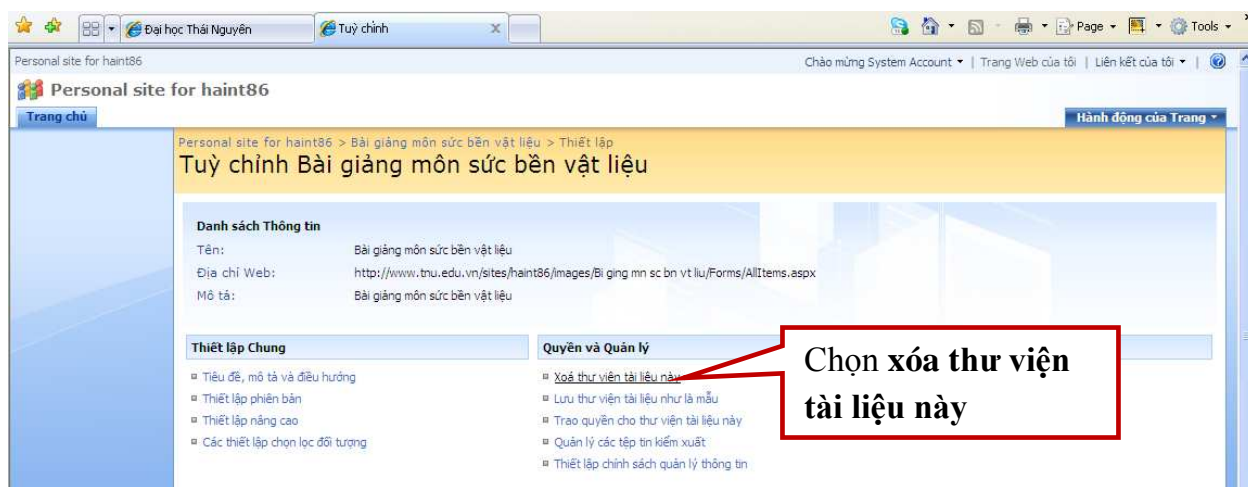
Đại học Thái Nguyên | Tuỳ chỉnh

Page ▾ | Tools ▾

Personal site for haint86

Chào mừng System Account ▾ | Trang Web của tôi | Liên kết của tôi ▾ |

Personal site for haint86

Trang chủ

Hành động của Trang ▾

Personal site for haint86 > Bài giảng môn sức bền vật liệu > Thiết lập

Tuỳ chỉnh Bài giảng môn sức bền vật liệu

Danh sách Thông tin

| | |
|---|---|
| Tên: | Bài giảng môn sức bền vật liệu |
| Địa chỉ Web: | http://www.tnu.edu.vn/sites/haint86/images/Bi ging mn sc bn vt liu/Forms/AllItems.aspx |
| Mô tả: | Bài giảng môn sức bền vật liệu |

Thiết lập Chung

- Tiêu đề, mô tả và điều hướng
- Thiết lập phiên bản
- Thiết lập nâng cao
- Các thiết lập chọn lọc đối tượng

Quyền và Quản lý

- Xoá thư viện tài liệu này
- Lưu thư viện tài liệu như là mẫu
- Trao quyền cho thư viện tài liệu này
- Quản lý các tệp tin kiểm xuất
- Thiết lập chính sách quản lý thông tin

Chọn **xóa thư viện tài liệu này**